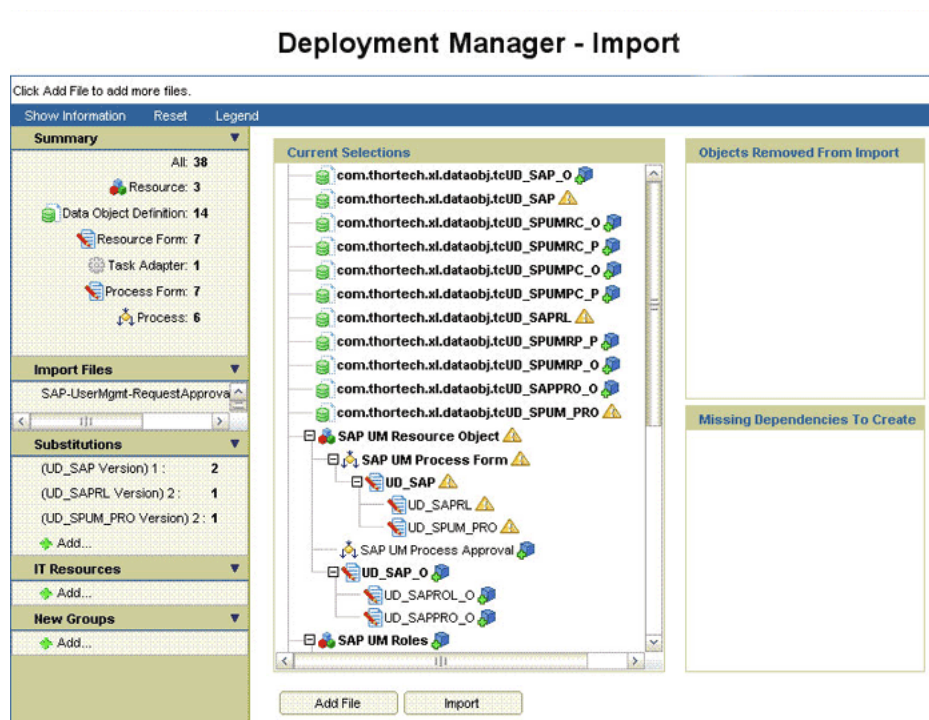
Deployment Manager - Import

Click Add File to add more files.

Show Information Reset Legend

Summary

All: 38
Resource: 3
Data Object Definition: 14
Resource Form: 7
Task Adapter: 1
Process Form: 7
Process: 6

Import Files

SAP-UserMgmt-RequestApprova

Substitutions

(UD_SAP Version) 1 : 2
(UD_SAPRL Version) 2 : 1
(UD_SPUM_PRO Version) 2 : 1
Add...

IT Resources

Add...

New Groups

Add...

Current Selections

com.thortech.xl.dataobj.tcUD_SAP_O
com.thortech.xl.dataobj.tcUD_SAP
com.thortech.xl.dataobj.tcUD_SPUMRC_O
com.thortech.xl.dataobj.tcUD_SPUMRC_P
com.thortech.xl.dataobj.tcUD_SPUMPC_O
com.thortech.xl.dataobj.tcUD_SPUMPC_P
com.thortech.xl.dataobj.tcUD_SAPRL
com.thortech.xl.dataobj.tcUD_SPUMRP_P
com.thortech.xl.dataobj.tcUD_SPUMRP_O
com.thortech.xl.dataobj.tcUD_SAPPRO_O
com.thortech.xl.dataobj.tcUD_SPUM_PRO
SAP UM Resource Object
SAP UM Process Form
UD_SAP
UD_SAPRL
UD_SPUM_PRO
SAP UM Process Approval
UD_SAP_O
UD_SAPROL_O
UD_SAPPRO_O
SAP UM Roles

Objects Removed From Import

Missing Dependencies To Create

Add File Import